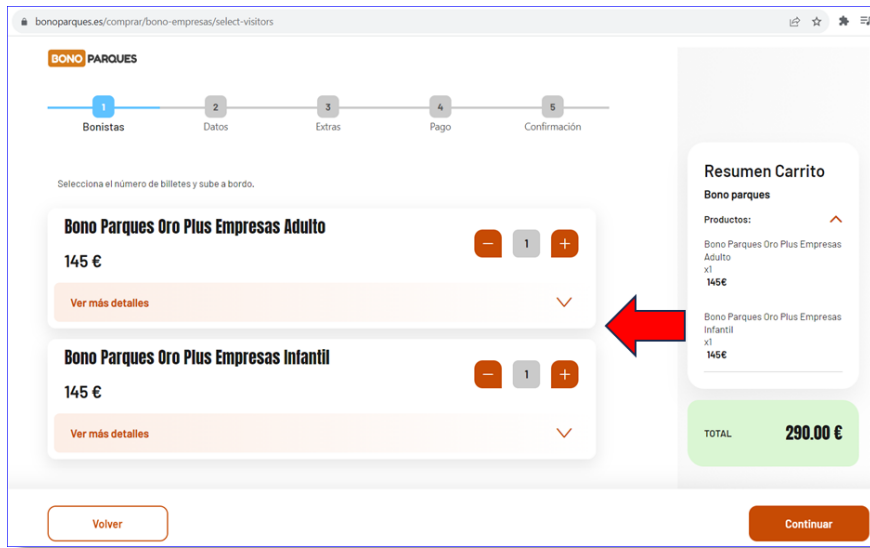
bonoparques.es/comprar/bono-empresas/select-visitors

BONO PARQUES

1 Bonistas
2 Datos
3 Extras
4 Pago
5 Confirmación

Selecciona el número de billetes y sube a bordo.

Bono Parques Oro Plus Empresas Adulto
145 €
− 1 +
Ver más detalles

Bono Parques Oro Plus Empresas Infantil
145 €
− 1 +
Ver más detalles

Resumen Carrito
Bono parques
Productos:
Bono Parques Oro Plus Empresas Adulto
x1
145€
Bono Parques Oro Plus Empresas Infantil
x1
145€

TOTAL 290.00 €

Volver
Continuar